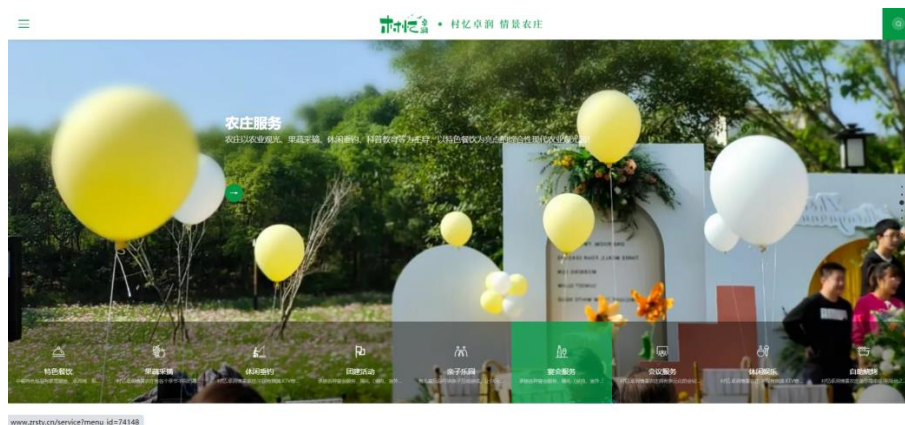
村忆卓润 • 村忆卓润 情景农庄

农庄服务

农庄以农业观光、果蔬采摘、休闲垂钓、科普教育等为主导，以特色餐饮为亮点的综合性现代农业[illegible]

特色餐饮

果蔬采摘

休闲垂钓

团建活动

亲子乐园

宴会服务

会议服务

休闲娱乐

自助烧烤

www.zrsty.cn/service?menu_id=74148